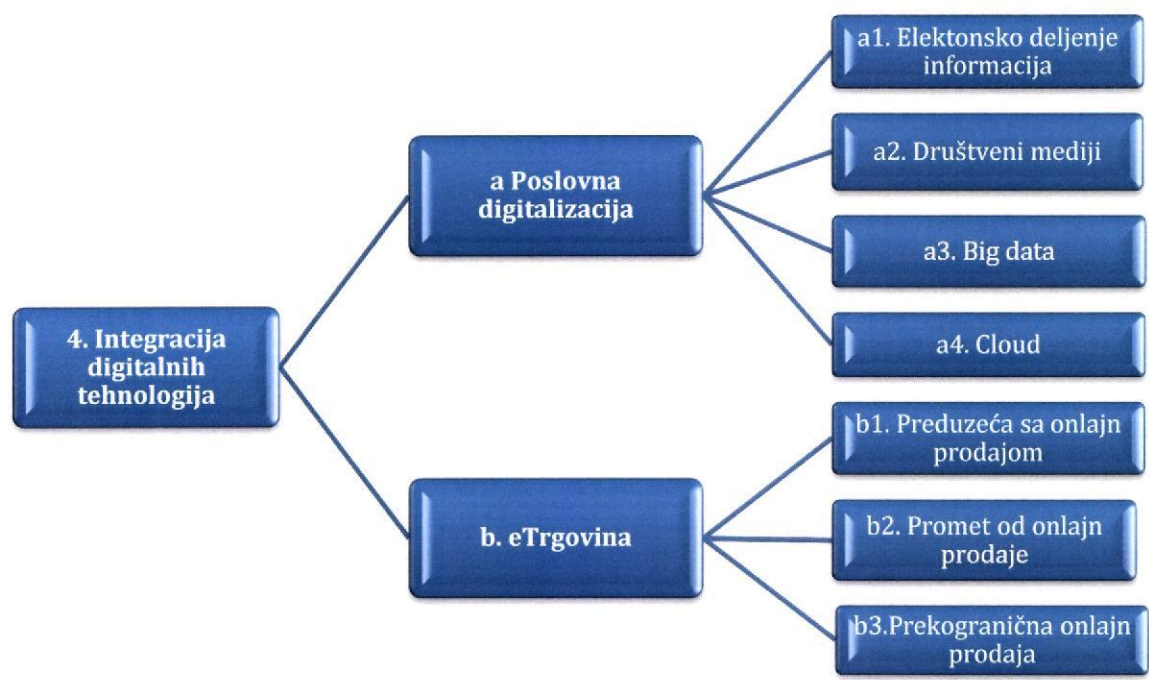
4. Integracija digitalnih tehnologija

a Poslovna digitalizacija

a1. Elektonsko deljenje informacija

a2. Društveni mediji

a3. Big data

a4. Cloud

b. eTrgovina

b1. Preduzeća sa onlajn prodajom

b2. Promet od onlajn prodaje

b3.Prekogranična onlajn prodaja